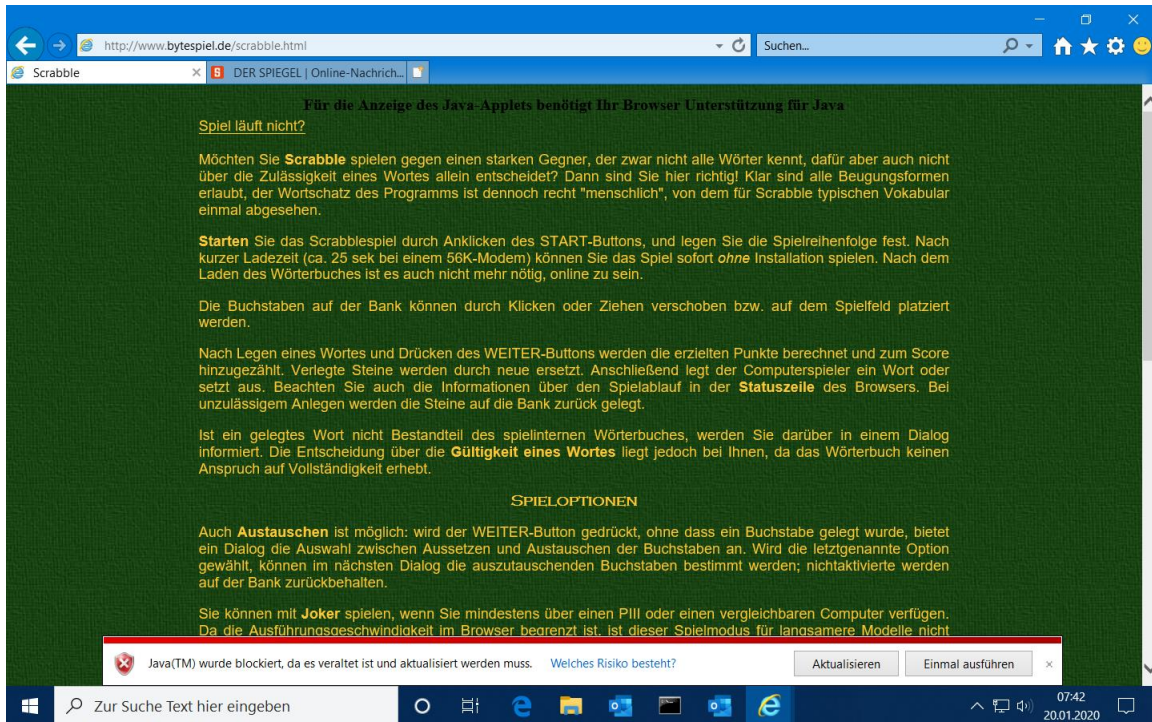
http://www.bytespiel.de/scrabble.html

Suchen...

Scrabble

DER SPIEGEL | Online-Nachrich...

Für die Anzeige des Java-Applets benötigt Ihr Browser Unterstützung für Java

Spiel läuft nicht?

Möchten Sie **Scrabble** spielen gegen einen starken Gegner, der zwar nicht alle Wörter kennt, dafür aber auch nicht über die Zulässigkeit eines Wortes allein entscheidet? Dann sind Sie hier richtig! Klar sind alle Beugungsformen erlaubt, der Wortschatz des Programms ist dennoch recht "menschlich", von dem für Scrabble typischen Vokabular einmal abgesehen.

**Starten** Sie das Scrabblespiel durch Anklicken des START-Buttons, und legen Sie die Spielreihenfolge fest. Nach kurzer Ladezeit (ca. 25 sek bei einem 56K-Modem) können Sie das Spiel sofort *ohne* Installation spielen. Nach dem Laden des Wörterbuches ist es auch nicht mehr nötig, online zu sein.

Die Buchstaben auf der Bank können durch Klicken oder Ziehen verschoben bzw. auf dem Spielfeld platziert werden.

Nach Legen eines Wortes und Drücken des WEITER-Buttons werden die erzielten Punkte berechnet und zum Score hinzugezählt. Verlegte Steine werden durch neue ersetzt. Anschließend legt der Computerspieler ein Wort oder setzt aus. Beachten Sie auch die Informationen über den Spielablauf in der **Statuszeile** des Browsers. Bei unzulässigem Anlegen werden die Steine auf die Bank zurück gelegt.

Ist ein gelegtes Wort nicht Bestandteil des spielinternen Wörterbuches, werden Sie darüber in einem Dialog informiert. Die Entscheidung über die **Gültigkeit eines Wortes** liegt jedoch bei Ihnen, da das Wörterbuch keinen Anspruch auf Vollständigkeit erhebt.

SPIELOPTIONEN

Auch **Austauschen** ist möglich: wird der WEITER-Button gedrückt, ohne dass ein Buchstabe gelegt wurde, bietet ein Dialog die Auswahl zwischen Aussetzen und Austauschen der Buchstaben an. Wird die letztgenannte Option gewählt, können im nächsten Dialog die auszutauschenden Buchstaben bestimmt werden; nichtaktivierte werden auf der Bank zurückbehalten.

Sie können mit **Joker** spielen, wenn Sie mindestens über einen PIII oder einen vergleichbaren Computer verfügen. Da die Ausführungsgeschwindigkeit im Browser begrenzt ist, ist dieser Spielmodus für langsamere Modelle nicht

Java(TM) wurde blockiert, da es veraltet ist und aktualisiert werden muss. Welches Risiko besteht? Aktualisieren Einmal ausführen ×

Zur Suche Text hier eingeben

07:42
20.01.2020